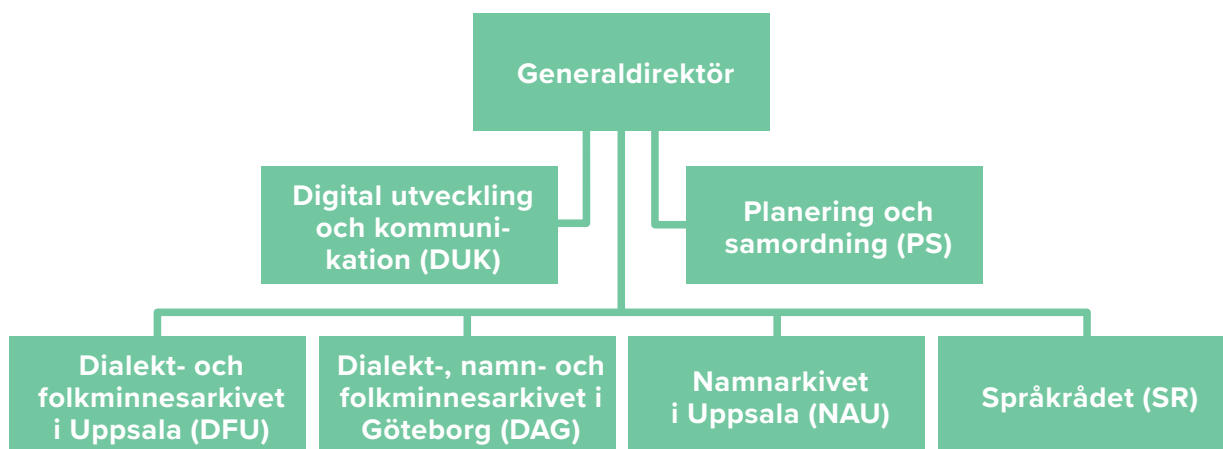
Generaldirektör

Digital utveckling och kommunikation (DUK)

Planering och samordning (PS)

Dialekt- och folkminnesarkivet i Uppsala (DFU)

Dialekt-, namn- och folkminnesarkivet i Göteborg (DAG)

Namnarkivet i Uppsala (NAU)

Språkrådet (SR)